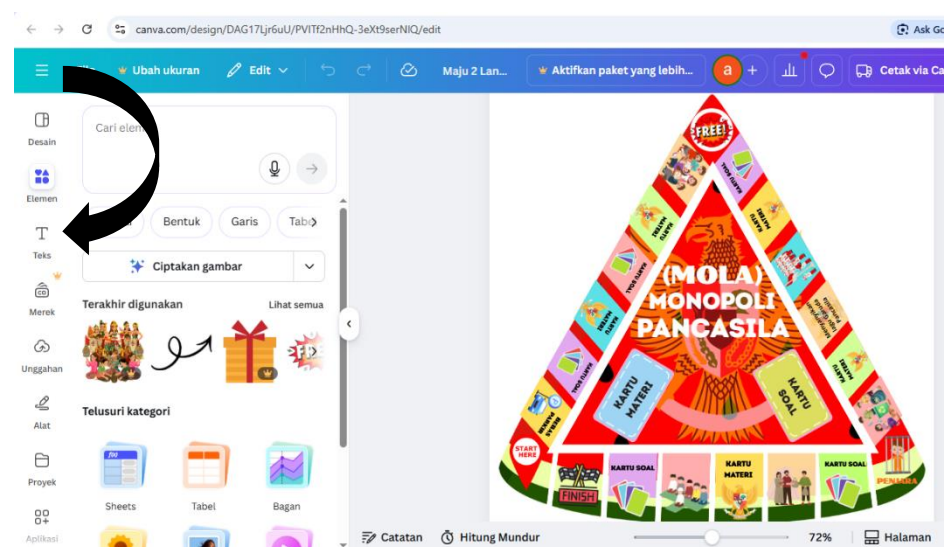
canva.com/design/DAG17Ljr6uU/PVITf2nHhQ-3eXt9serNIQ/edit

Ask Go

Ubah ukuran Edit Maju 2 Lan... Aktifkan paket yang lebih... a Cetak via Ca

Desain

Elemen

Teks

Merek

Unggahan

Alat

Proyek

Aplikasi

Cari elem

Bentuk Garis Tab

Ciptakan gambar

Terakhir digunakan Lihat semua

Telusuri kategori

Sheets Tabel Bagan

FREE!

(MOLA) MONOPOLI PANCASILA

KARTU MATERI

KARTU SOAL

START HERE

FINISH

KARTU SOAL

KARTU MATERI

KARTU SOAL

PENJARA

Catatan Hitung Mundur 72% Halaman